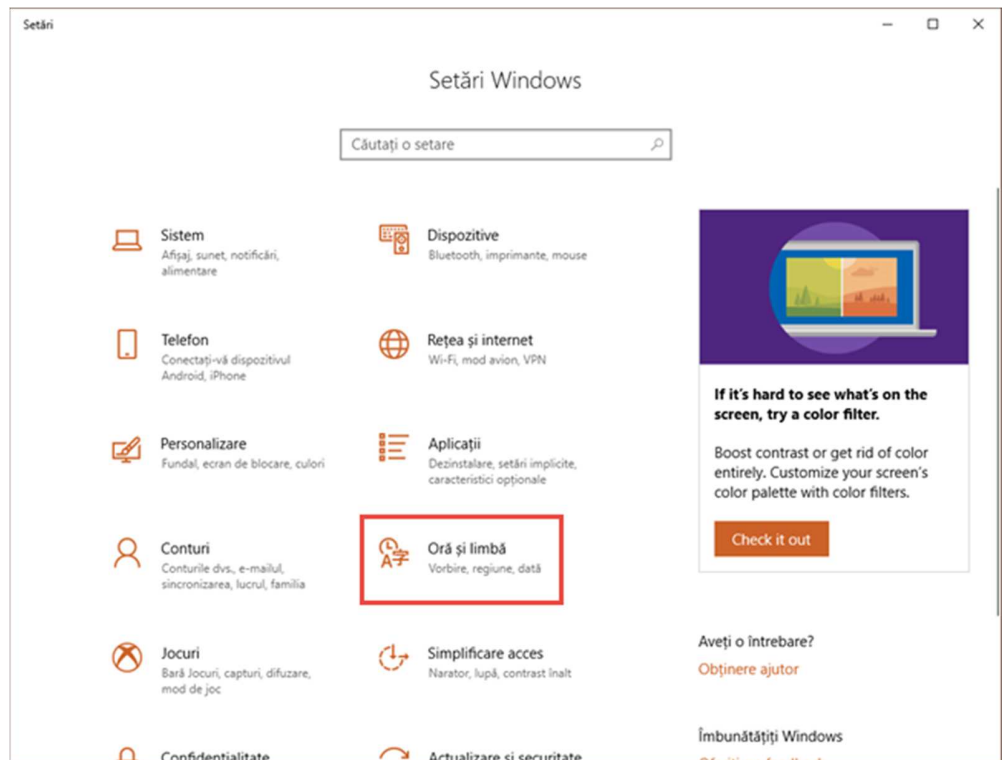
Setări

Setări Windows

Căutați o setare

Sistem
Afișaj, sunet, notificări, alimentare

Dispozitive
Bluetooth, imprimante, mouse

Telefon
Conectați-vă dispozitivul Android, iPhone

Rețea și internet
Wi-Fi, mod avion, VPN

Personalizare
Fundal, ecran de blocare, culori

Aplicații
Dezinstalare, setări implicite, caracteristici opționale

Conturi
Conturile dvs., e-mailul, sincronizarea, lucrul, familia

Oră și limbă
Vorbire, regiune, dată

Jocuri
Bară Jocuri, capturi, difuzare, mod de joc

Simplificare acces
Narator, lupă, contrast înalt

Confidențialitate

Actualizare și securitate

If it's hard to see what's on the screen, try a color filter.

Boost contrast or get rid of color entirely. Customize your screen's color palette with color filters.

Check it out

Aveți o întrebare?
Obținere ajutor

Îmbunătățiți Windows
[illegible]